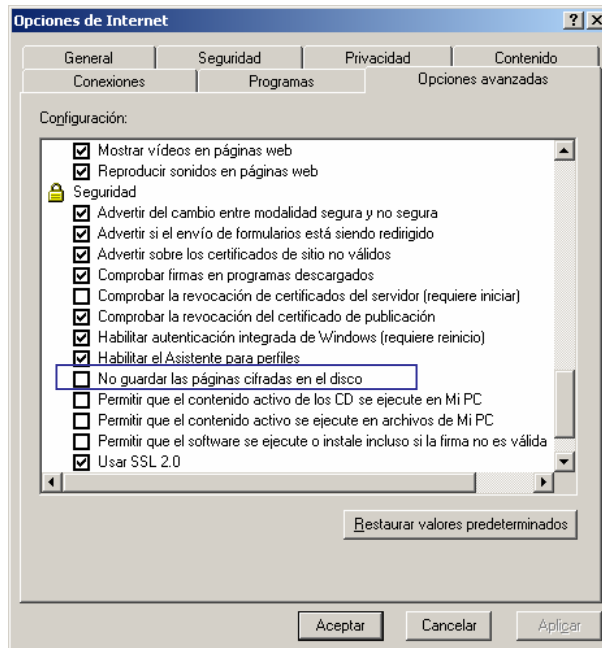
Opciones de Internet

?

X

General

Seguridad

Privacidad

Contenido

Conexiones

Programas

Opciones avanzadas

Configuración:

Mostrar vídeos en páginas web

Reproducir sonidos en páginas web

Seguridad

Advertir del cambio entre modalidad segura y no segura

Advertir si el envío de formularios está siendo redirigido

Advertir sobre los certificados de sitio no válidos

Comprobar firmas en programas descargados

Comprobar la revocación de certificados del servidor (requiere iniciar)

Comprobar la revocación del certificado de publicación

Habilitar autenticación integrada de Windows (requiere reinicio)

Habilitar el Asistente para perfiles

No guardar las páginas cifradas en el disco

Permitir que el contenido activo de los CD se ejecute en Mi PC

Permitir que el contenido activo se ejecute en archivos de Mi PC

Permitir que el software se ejecute o instale incluso si la firma no es válida

Usar SSL 2.0

Restaurar valores predeterminados

Aceptar

Cancelar

Aplicar